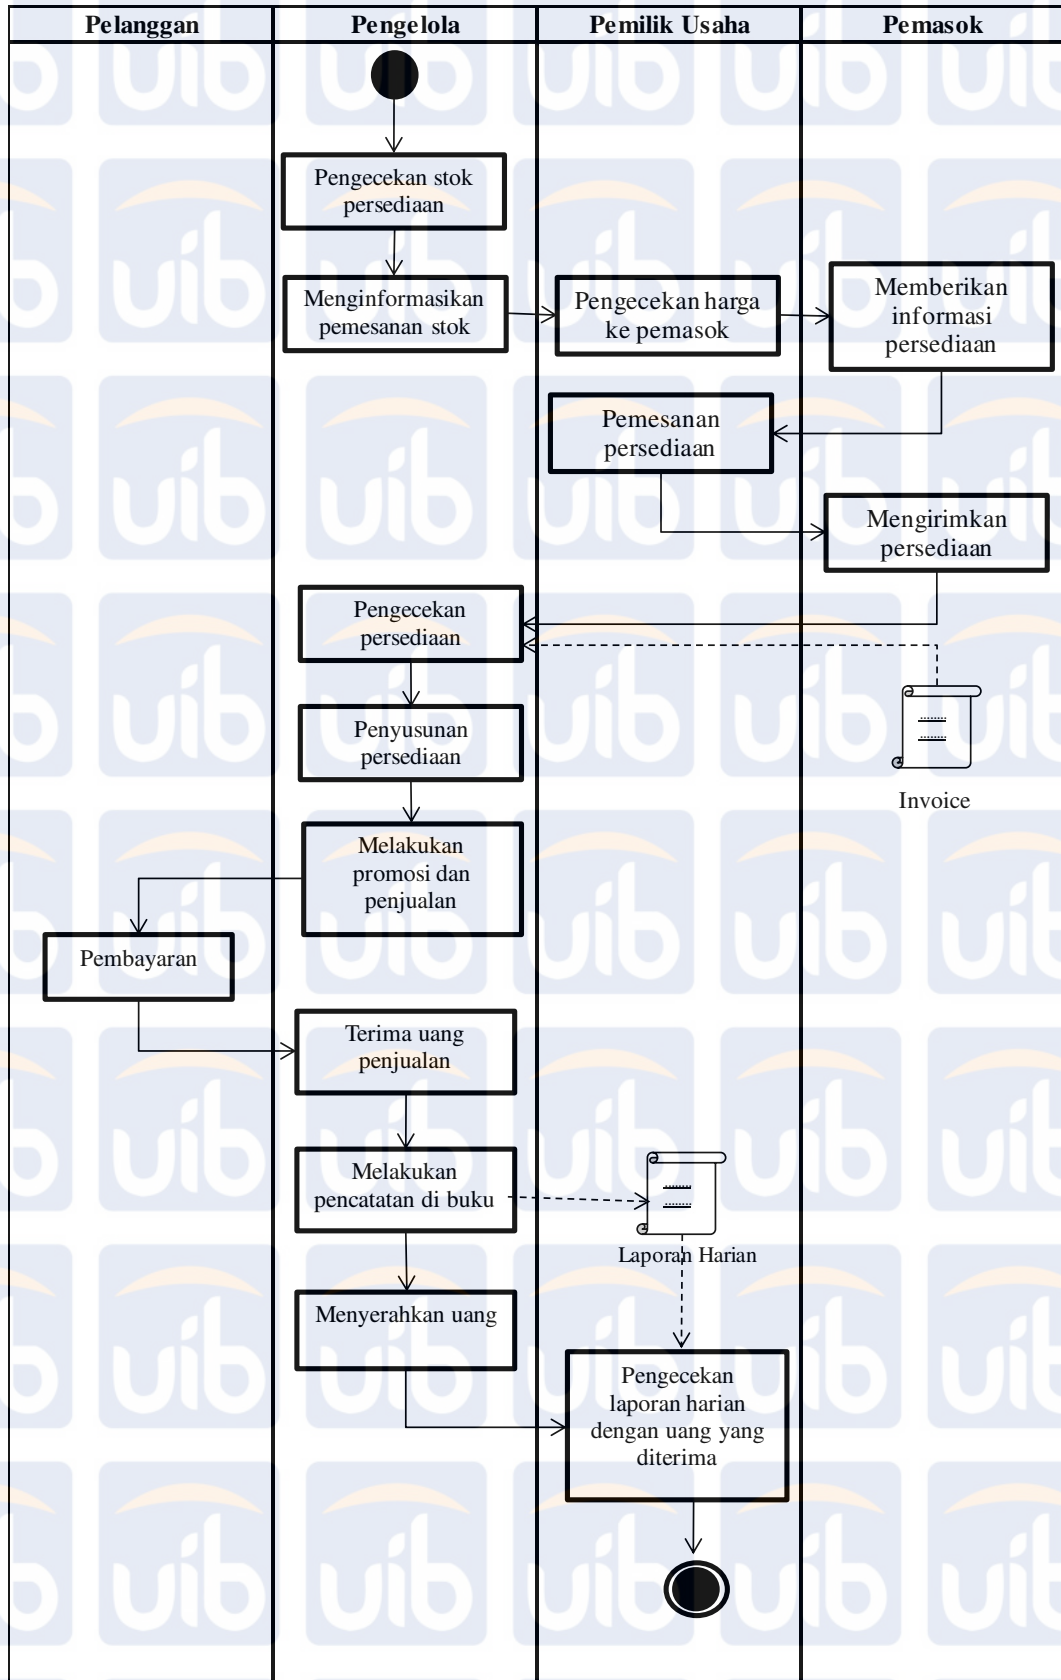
| Pelanggan | Pengelola | Pemilik Usaha | Pemasok |
|---|---|---|---|

Pengecekan stok persediaan

Menginformasikan pemesanan stok

Pengecekan harga ke pemasok

Memberikan informasi persediaan

Pemesanan persediaan

Mengirimkan persediaan

Pengecekan persediaan

Invoice

Penyusunan persediaan

Melakukan promosi dan penjualan

Pembayaran

Terima uang penjualan

Melakukan pencatatan di buku

Laporan Harian

Menyerahkan uang

Pengecekan laporan harian dengan uang yang diterima